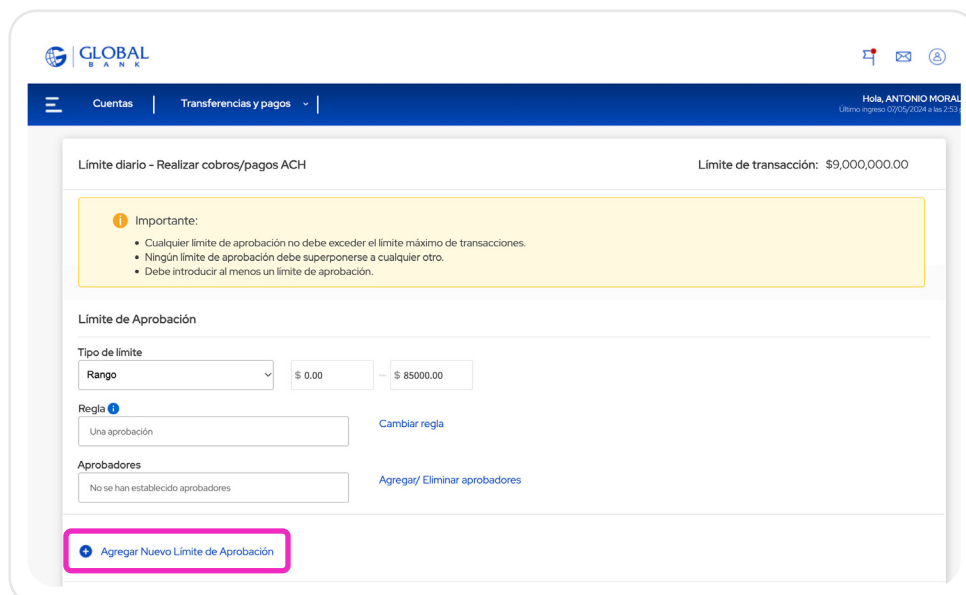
GLOBAL BANK

Cuentas | Transferencias y pagos

Hola, ANTONIO MORAL
Último ingreso 07/05/2024 a las 2:53 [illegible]

Límite diario - Realizar cobros/pagos ACH

Límite de transacción: $9,000,000.00

Importante:
• Cualquier límite de aprobación no debe exceder el límite máximo de transacciones.
• Ningún límite de aprobación debe superponerse a cualquier otro.
• Debe introducir al menos un límite de aprobación.

Límite de Aprobación

Tipo de límite
Rango
$ 0.00 – $ 85000.00

Regla
Una aprobación
Cambiar regla

Aprobadores
No se han establecido aprobadores
Agregar/ Eliminar aprobadores

Agregar Nuevo Límite de Aprobación